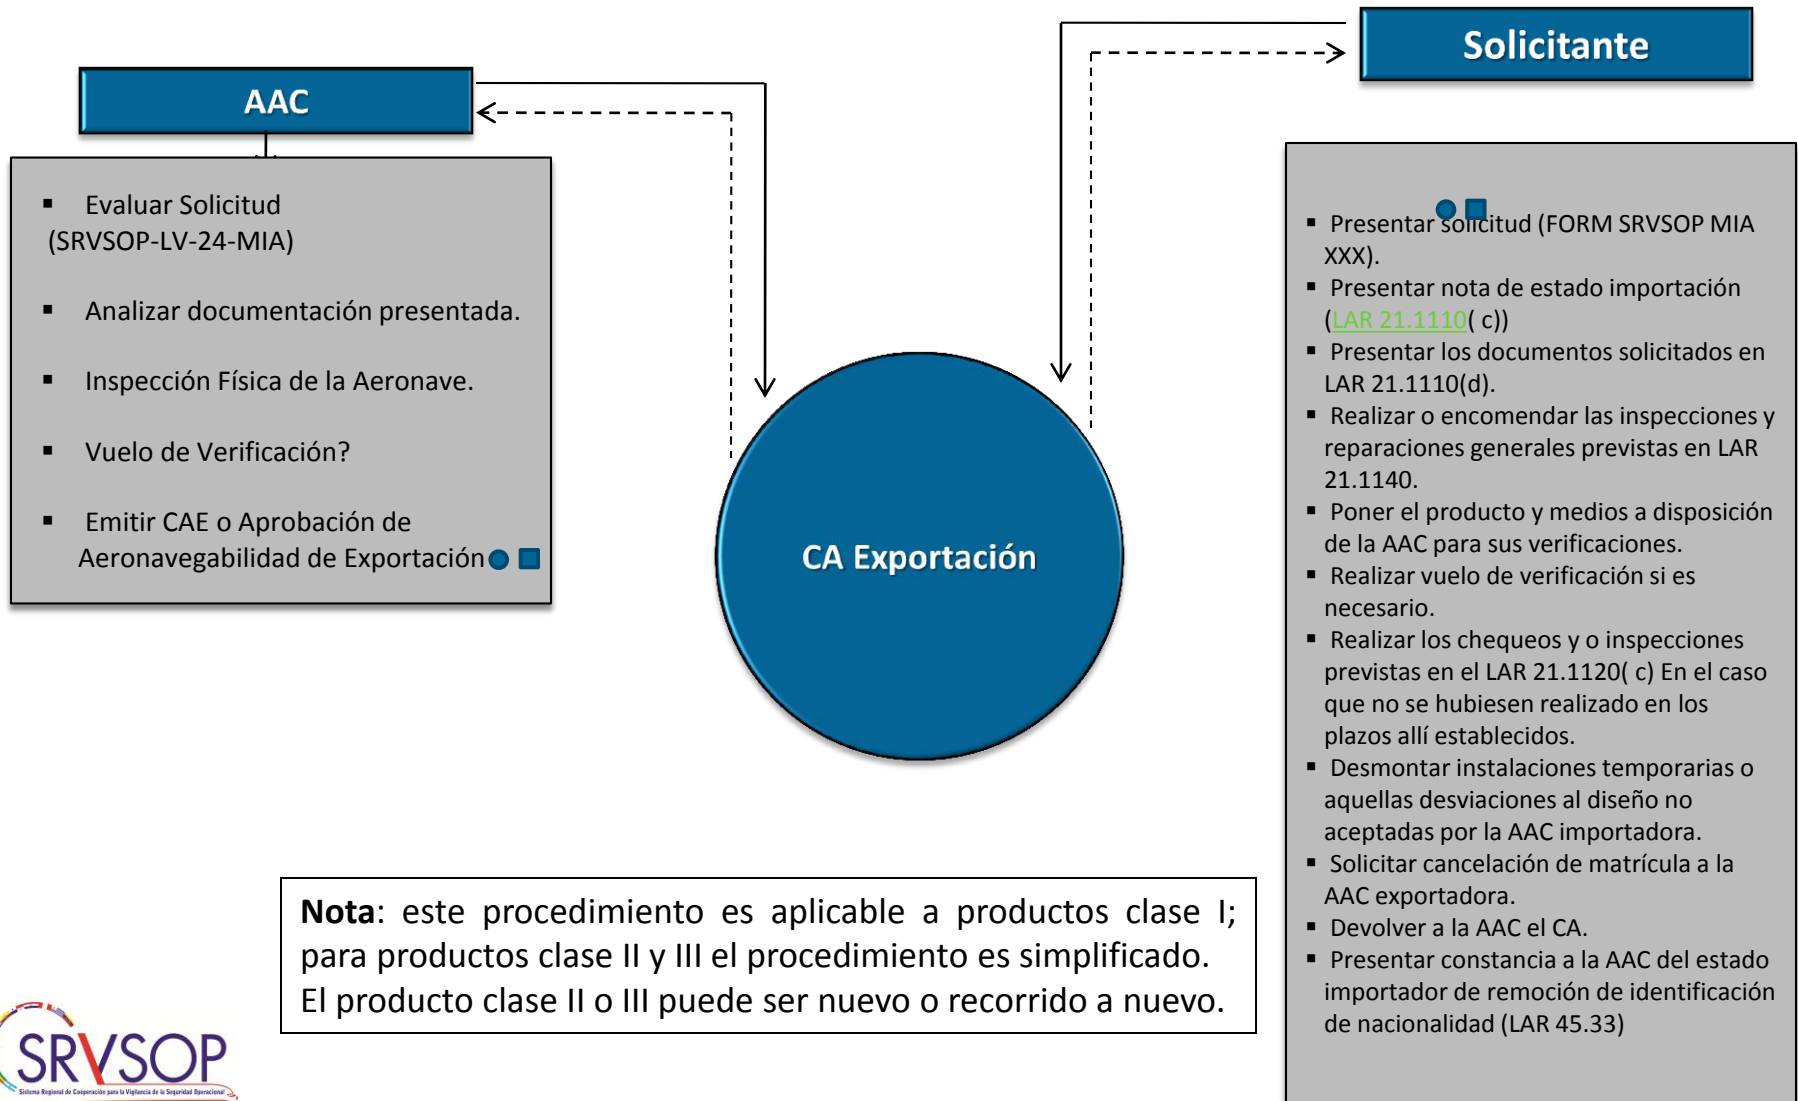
AAC

Evaluar Solicitud (SRVSOP-LV-24-MIA)

Analizar documentación presentada.

Inspección Física de la Aeronave.

Vuelo de Verificación?

Emitir CAE o Aprobación de Aeronavegabilidad de Exportación

Solicitante

Presentar solicitud (FORM SRVSOP MIA XXX).

Presentar nota de estado importación (LAR 21.1110( c))

Presentar los documentos solicitados en LAR 21.1110(d).

Realizar o encomendar las inspecciones y reparaciones generales previstas en LAR 21.1140.

Poner el producto y medios a disposición de la AAC para sus verificaciones.

Realizar vuelo de verificación si es necesario.

Realizar los chequeos y o inspecciones previstas en el LAR 21.1120( c) En el caso que no se hubiesen realizado en los plazos allí establecidos.

Desmontar instalaciones temporarias o aquellas desviaciones al diseño no aceptadas por la AAC importadora.

Solicitar cancelación de matrícula a la AAC exportadora.

Devolver a la AAC el CA.

Presentar constancia a la AAC del estado importador de remoción de identificación de nacionalidad (LAR 45.33)

CA Exportación

Nota: este procedimiento es aplicable a productos clase I; para productos clase II y III el procedimiento es simplificado. El producto clase II o III puede ser nuevo o recorrido a nuevo.

SRVSOP
Sistema Regional de Cooperación para la Vigilancia de la Seguridad Operacional